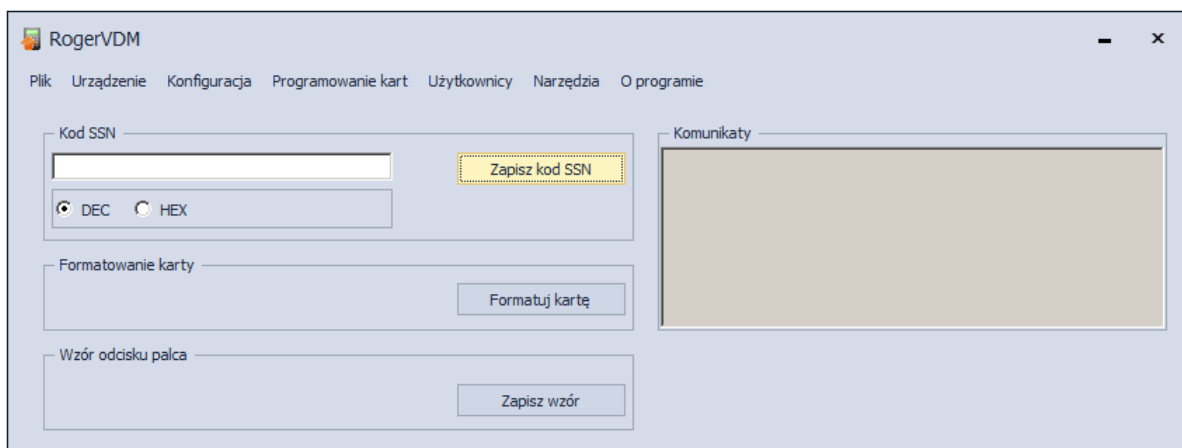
RogerVDM

Plik Urządzenie Konfiguracja Programowanie kart Użytkownicy Narzędzia O programie

Kod SSN

Zapisz kod SSN

DEC HEX

Komunikaty

Formatowanie karty

Formatuj kartę

Wzór odcisku palca

Zapisz wzór